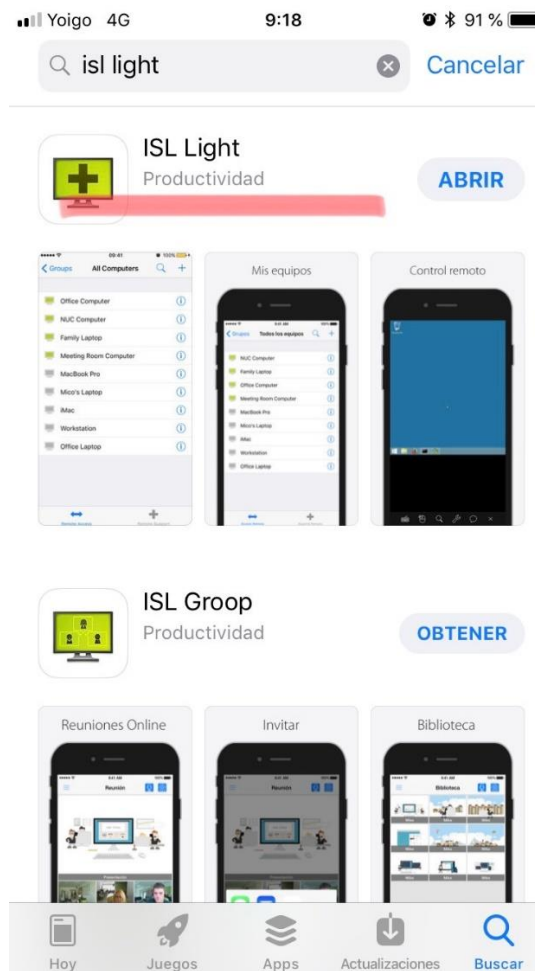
Yoigo 4G 9:18 91 %

isl light

Cancelar

ISL Light
Productividad

ABRIR

09:41 100%
Groups All Computers

Office Computer
NUC Computer
Family Laptop
Meeting Room Computer
MacBook Pro
Mico's Laptop
iMac
Workstation
Office Laptop

Mis equipos

Groups Todos los equipos

NUC Computer
Family Laptop
Office Computer
Meeting Room Computer
MacBook Pro
Mico's Laptop
iMac
Workstation
Office Laptop

Control remoto

ISL Groop
Productividad

OBTENER

Reuniones Online

Reunión

Invitar

Reunión

Biblioteca

Biblioteca

Hoy Juegos Apps Actualizaciones Buscar